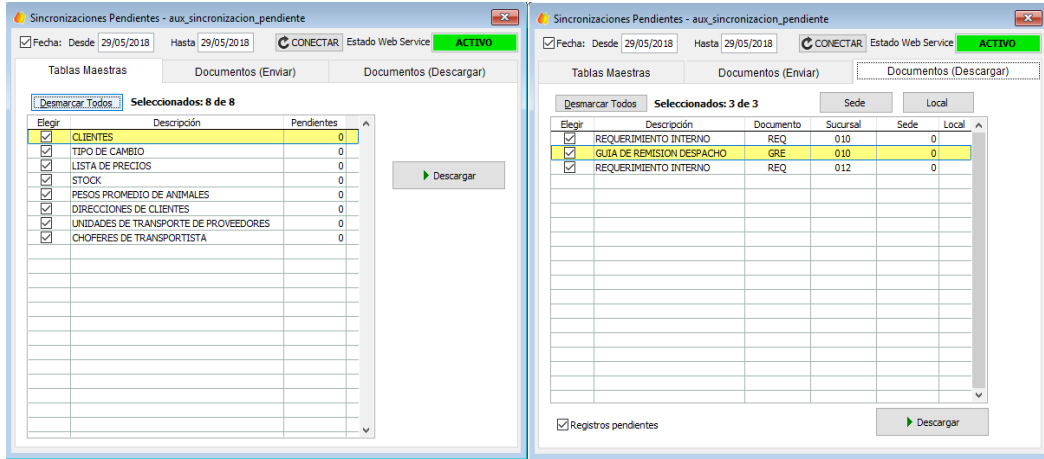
Sincronizaciones Pendientes - aux_sincronizacion_pendiente

Fecha: Desde 29/05/2018 Hasta 29/05/2018 CONECTAR Estado Web Service ACTIVO

Tablas Maestras | Documentos (Enviar) | Documentos (Descargar)

Desmarcar Todos Seleccionados: 8 de 8

| Elegir | Descripción | Pendientes |
|---|---|---|
| ☑ | CLIENTES | 0 |
| ☑ | TIPO DE CAMBIO | 0 |
| ☑ | LISTA DE PRECIOS | 0 |
| ☑ | STOCK | 0 |
| ☑ | PESOS PROMEDIO DE ANIMALES | 0 |
| ☑ | DIRECCIONES DE CLIENTES | 0 |
| ☑ | UNIDADES DE TRANSPORTE DE PROVEEDORES | 0 |
| ☑ | CHOFERES DE TRANSPORTISTA | 0 |

Descargar

Sincronizaciones Pendientes - aux_sincronizacion_pendiente

Fecha: Desde 29/05/2018 Hasta 29/05/2018 CONECTAR Estado Web Service ACTIVO

Tablas Maestras | Documentos (Enviar) | Documentos (Descargar)

Desmarcar Todos Seleccionados: 3 de 3 Sede Local

| Elegir | Descripción | Documento | Sucursal | Sede | Local |
|---|---|---|---|---|---|
| ☑ | REQUERIMIENTO INTERNO | REQ | 010 | 0 | |
| ☑ | GUIA DE REMISION DESPACHO | GRE | 010 | 0 | |
| ☑ | REQUERIMIENTO INTERNO | REQ | 012 | 0 | |

Registros pendientes

Descargar